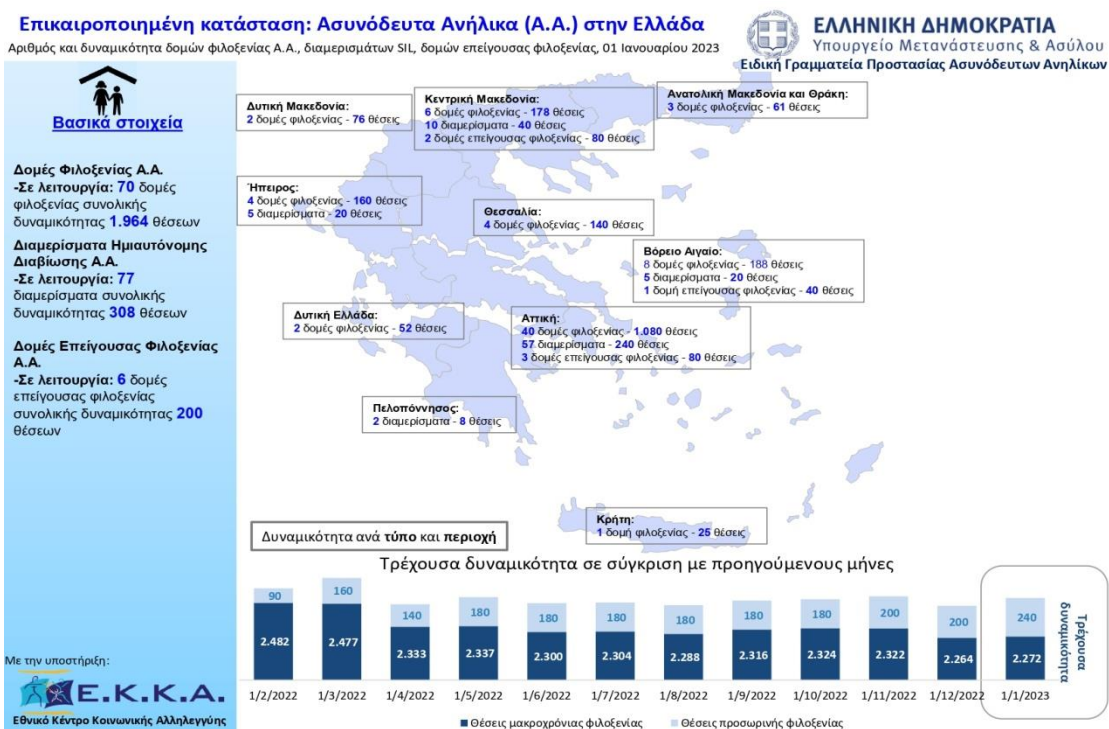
Επικαιροποιημένη κατάσταση: Ασυνόδευτα Ανήλικα (Α.Α.) στην Ελλάδα
Αριθμός και δυναμικότητα δομών φιλοξενίας Α.Α., διαμερισμάτων SIL, δομών επείγουσας φιλοξενίας, 01 Ιανουαρίου 2023

ΕΛΛΗΝΙΚΗ ΔΗΜΟΚΡΑΤΙΑ
Υπουργείο Μετανάστευσης & Ασύλου
Ειδική Γραμματεία Προστασίας Ασυνόδευτων Ανηλίκων

Βασικά στοιχεία

Δομές Φιλοξενίας Α.Α.
-Σε λειτουργία: 70 δομές φιλοξενίας συνολικής δυναμικότητας 1.964 θέσεων

Διαμερίσματα Ημιαυτόνομης Διαβίωσης Α.Α.
-Σε λειτουργία: 77 διαμερίσματα συνολικής δυναμικότητας 308 θέσεων

Δομές Επείγουσας Φιλοξενίας Α.Α.
-Σε λειτουργία: 6 δομές επείγουσας φιλοξενίας συνολικής δυναμικότητας 200 θέσεων

Δυτική Μακεδονία:
2 δομές φιλοξενίας - 76 θέσεις

Κεντρική Μακεδονία:
6 δομές φιλοξενίας - 178 θέσεις
10 διαμερίσματα - 40 θέσεις
2 δομές επείγουσας φιλοξενίας - 80 θέσεις

Ανατολική Μακεδονία και Θράκη:
3 δομές φιλοξενίας - 61 θέσεις

Ήπειρος:
4 δομές φιλοξενίας - 160 θέσεις
5 διαμερίσματα - 20 θέσεις

Θεσσαλία:
4 δομές φιλοξενίας - 140 θέσεις

Βόρειο Αιγαίο:
8 δομές φιλοξενίας - 188 θέσεις
5 διαμερίσματα - 20 θέσεις
1 δομή επείγουσας φιλοξενίας - 40 θέσεις

Δυτική Ελλάδα:
2 δομές φιλοξενίας - 52 θέσεις

Αττική:
40 δομές φιλοξενίας - 1.080 θέσεις
57 διαμερίσματα - 240 θέσεις
3 δομές επείγουσας φιλοξενίας - 80 θέσεις

Πελοπόννησος:
2 διαμερίσματα - 8 θέσεις

Κρήτη:
1 δομή φιλοξενίας - 25 θέσεις

Δυναμικότητα ανά τύπο και περιοχή

Τρέχουσα δυναμικότητα σε σύγκριση με προηγούμενους μήνες

| | 1/2/2022 | 1/3/2022 | 1/4/2022 | 1/5/2022 | 1/6/2022 | 1/7/2022 | 1/8/2022 | 1/9/2022 | 1/10/2022 | 1/11/2022 | 1/12/2022 | 1/1/2023 |
|---|---|---|---|---|---|---|---|---|---|---|---|---|
| Θέσεις προσωρινής φιλοξενίας | 90 | 160 | 140 | 180 | 180 | 180 | 180 | 180 | 180 | 200 | 200 | 240 |
| Θέσεις μακροχρόνιας φιλοξενίας | 2.482 | 2.477 | 2.333 | 2.337 | 2.300 | 2.304 | 2.288 | 2.316 | 2.324 | 2.322 | 2.264 | 2.272 |

Τρέχουσα δυναμικότητα

■ Θέσεις μακροχρόνιας φιλοξενίας ■ Θέσεις προσωρινής φιλοξενίας

Με την υποστήριξη:
Ε.Κ.Κ.Α.
Εθνικό Κέντρο Κοινωνικής Αλληλεγγύης